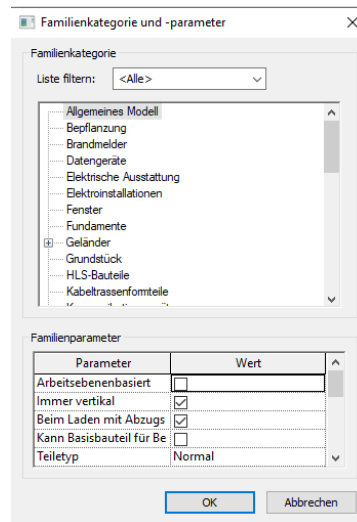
Familienkategorie und -parameter

Familienkategorie

Liste filtern: <Alle>

Allgemeines Modell
Bepflanzung
Brandmelder
Datengeräte
Elektrische Ausstattung
Elektroinstallationen
Fenster
Fundamente
Geländer
Grundstück
HLS-Bauteile
Kabeltrassenformteile
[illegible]

Familienparameter

| Parameter | Wert |
|---|---|
| Arbeitsebenenbasiert | ☐ |
| Immer vertikal | ☑ |
| Beim Laden mit Abzugs | ☑ |
| Kann Basisbauteil für Be | ☐ |
| Teiletyp | Normal |

OK
Abbrechen